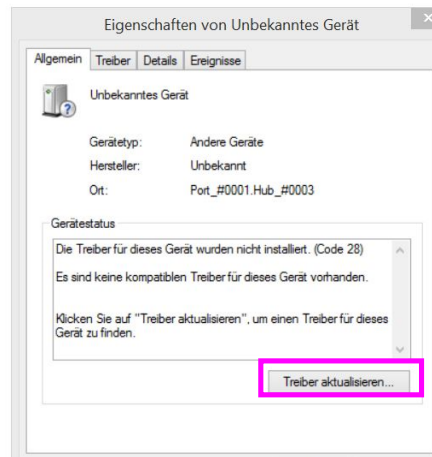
Eigenschaften von Unbekanntes Gerät

Allgemein Treiber Details Ereignisse

Unbekanntes Gerät

Gerätetyp: Andere Geräte
Hersteller: Unbekannt
Ort: Port_#0001.Hub_#0003

Gerätestatus

Die Treiber für dieses Gerät wurden nicht installiert. (Code 28)

Es sind keine kompatiblen Treiber für dieses Gerät vorhanden.

Klicken Sie auf "Treiber aktualisieren", um einen Treiber für dieses Gerät zu finden.

Treiber aktualisieren...